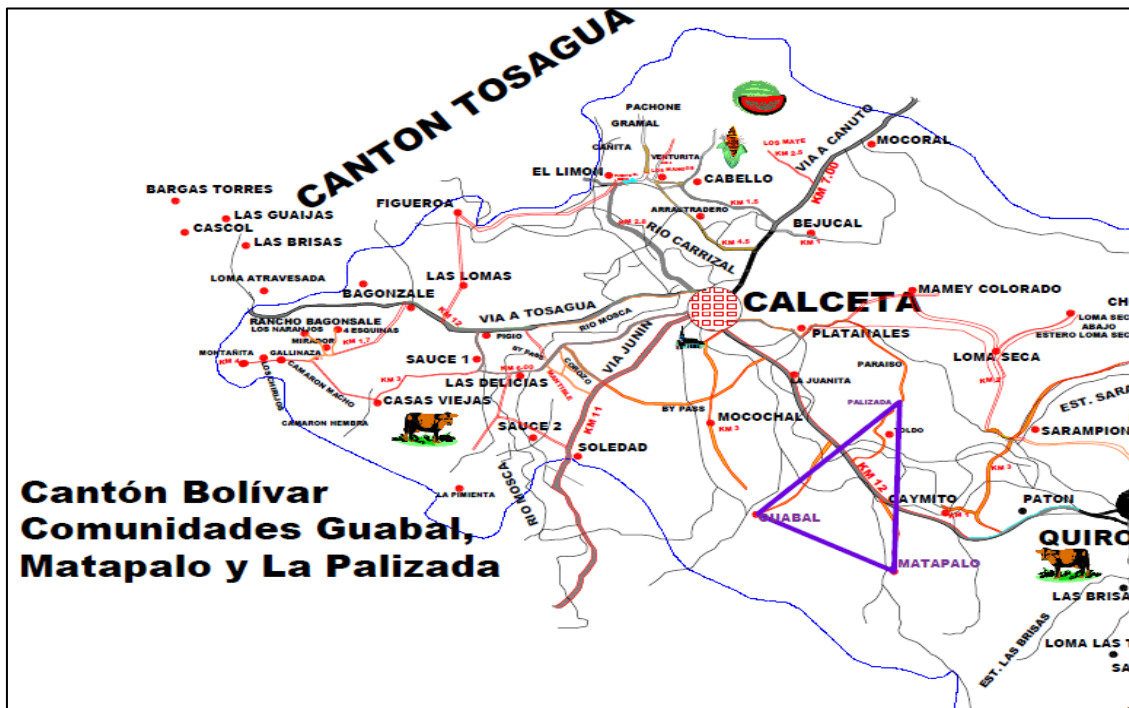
CANTON TOSAGUA

PACHONE
GRAMAL
CAÑITA
EL LIMON
VENTURITA
LOS MANGOS
CABELLO
LOS MATE
KM 2.5
VIA A CANUTO
KM 7.00
MOCORAL
ARRASTRADERO
KM 1.5
KM 2.0
RIO CARRIZAL
KM 4.5
BEJUCAL
KM 1
BARGAS TORRES
LAS GUAIJAS
CASCOL
LAS BRISAS
FIGUEROA
LOMA ATRAVESADA
LAS LOMAS
BAGONZALE
KM 12
VIA A TOSAGUA
RIO MOSCA
CALCETA
MAMEY COLORADO
RANCHO BAGONSALE
LOS NARANJOS
4 ESQUINAS
MIRADOR
KM 1.7
PIGIO
PLATANALES
LOMA SECA ABAJO
ESTERO LOMA SECA
CH
MONTAÑITA
KM 4
GALLINAZA
SAUCE 1
BY PASS
COROZO
VIA JUNIN
PARAISO
LOMA SECA
CAMARON MACHO
KM 3
KM 6.00
LAS DELICIAS
MANTALE
LA JUANITA
KM 2
CASAS VIEJAS
BY PASS
MOCOCHAL
PALIZADA
EST. SARA
CAMARON HEMBRA
SAUCE 2
KM 11
KM 3
TOLDO
SARAMPION
SOLEDAD
KM 12
KM 3
CAYMITO
PATON
RIO MOSCA
LA PIMIENTA
GUABAL
KM
QUIRO
MATAPALO
LAS BRISA
LOMA LAS T
SA
EST. LAS BRISAS

Cantón Bolívar
Comunidades Guabal, Matapalo y La Palizada